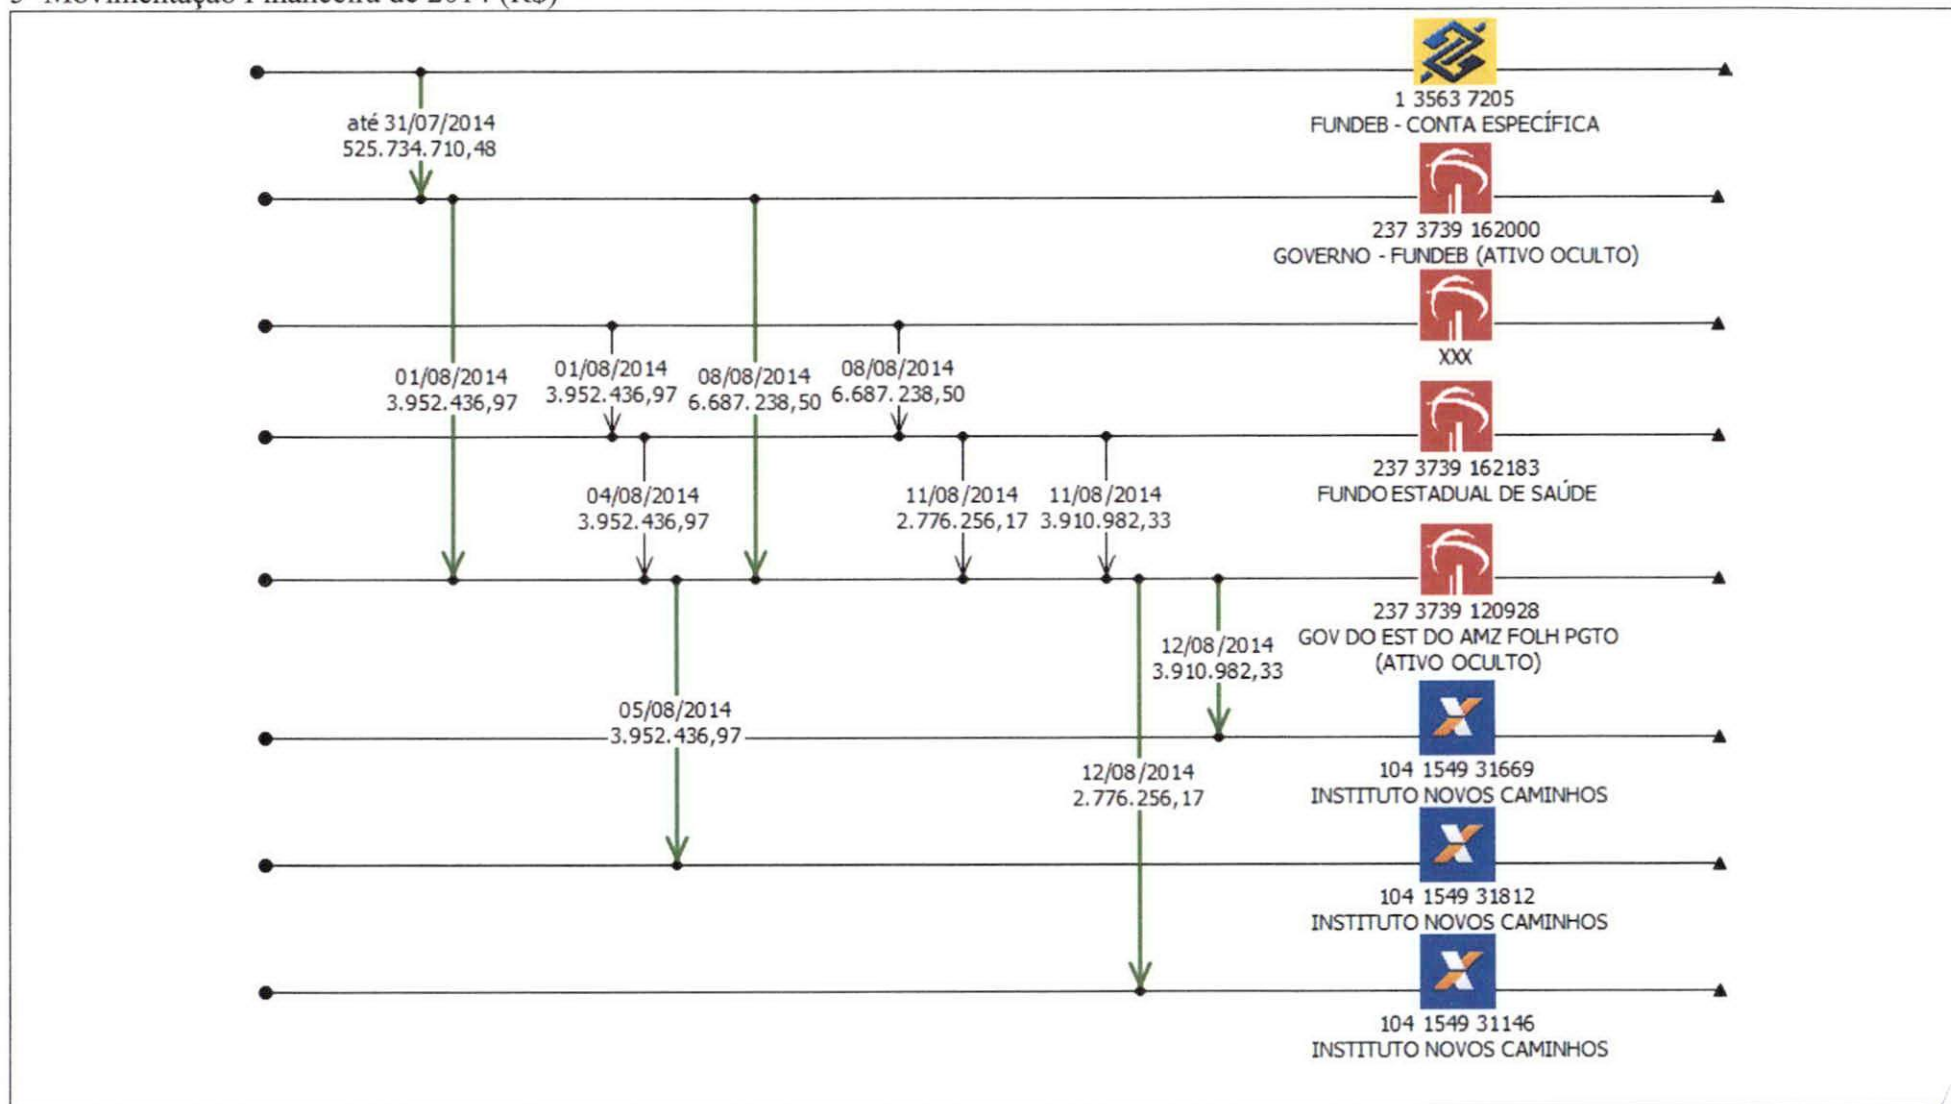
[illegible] Movimentação Financeira de 2014 (R$)

até 31/07/2014
525.734.710,48

1 3563 7205
FUNDEB - CONTA ESPECÍFICA

237 3739 162000
GOVERNO - FUNDEB (ATIVO OCULTO)

XXX

01/08/2014
3.952.436,97

01/08/2014
3.952.436,97

08/08/2014
6.687.238,50

08/08/2014
6.687.238,50

237 3739 162183
FUNDO ESTADUAL DE SAÚDE

04/08/2014
3.952.436,97

11/08/2014
2.776.256,17

11/08/2014
3.910.982,33

237 3739 120928
GOV DO EST DO AMZ FOLH PGTO
(ATIVO OCULTO)

12/08/2014
3.910.982,33

05/08/2014
3.952.436,97

104 1549 31669
INSTITUTO NOVOS CAMINHOS

12/08/2014
2.776.256,17

104 1549 31812
INSTITUTO NOVOS CAMINHOS

104 1549 31146
INSTITUTO NOVOS CAMINHOS